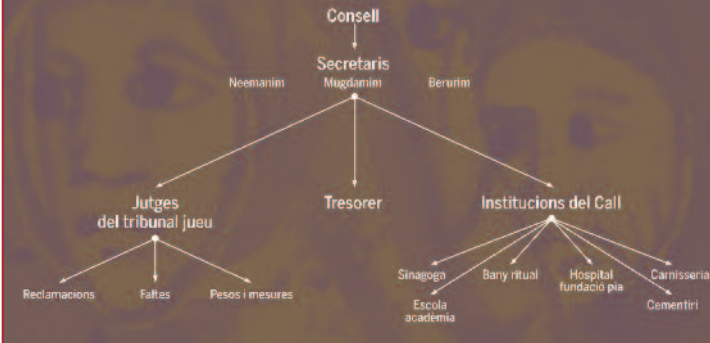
Consell

Secretaris

Neemanim

Mugdamim

Berurim

Jutges del tribunal jueu

Tresorer

Institucions del Call

Reclamacions

Faltes

Pesos i mesures

Sinagoga

Escola acadèmia

Bany ritual

Hospital fundació pia

Carnisseria

Cementiri